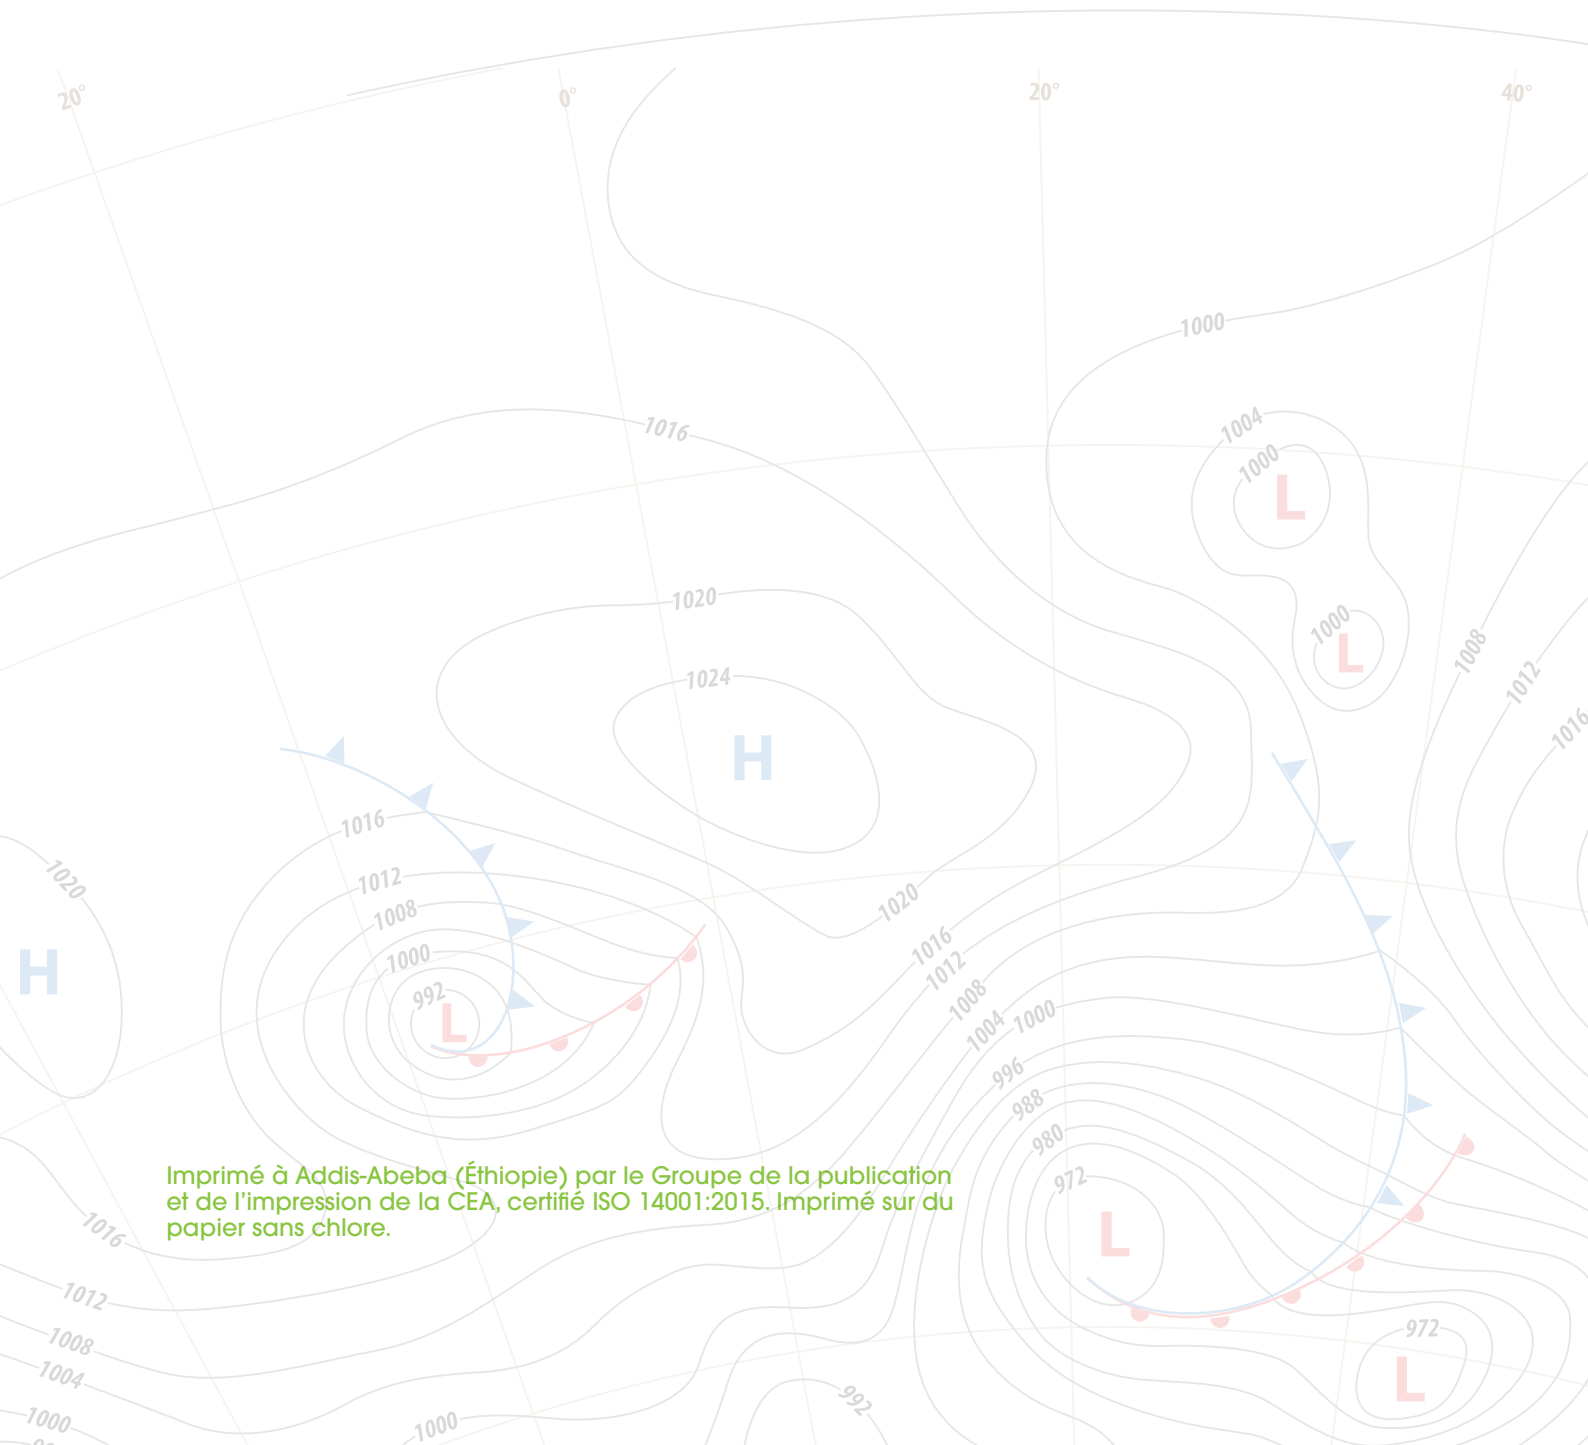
20°
0°
20°
40°

1000
1016
1004
1000
L
1000
L
1020
1024
H
1008
1012
1016
1016
1020
H
1012
1008
1000
992
L
1020
1016
1012
1008
1004
1000
996
988
980
972
L
972
L
1016
1012
1008
1004
1000
1000
992

Imprimé à Addis-Abeba (Éthiopie) par le Groupe de la publication et de l'impression de la CEA, certifié ISO 14001:2015. Imprimé sur du papier sans chlore.